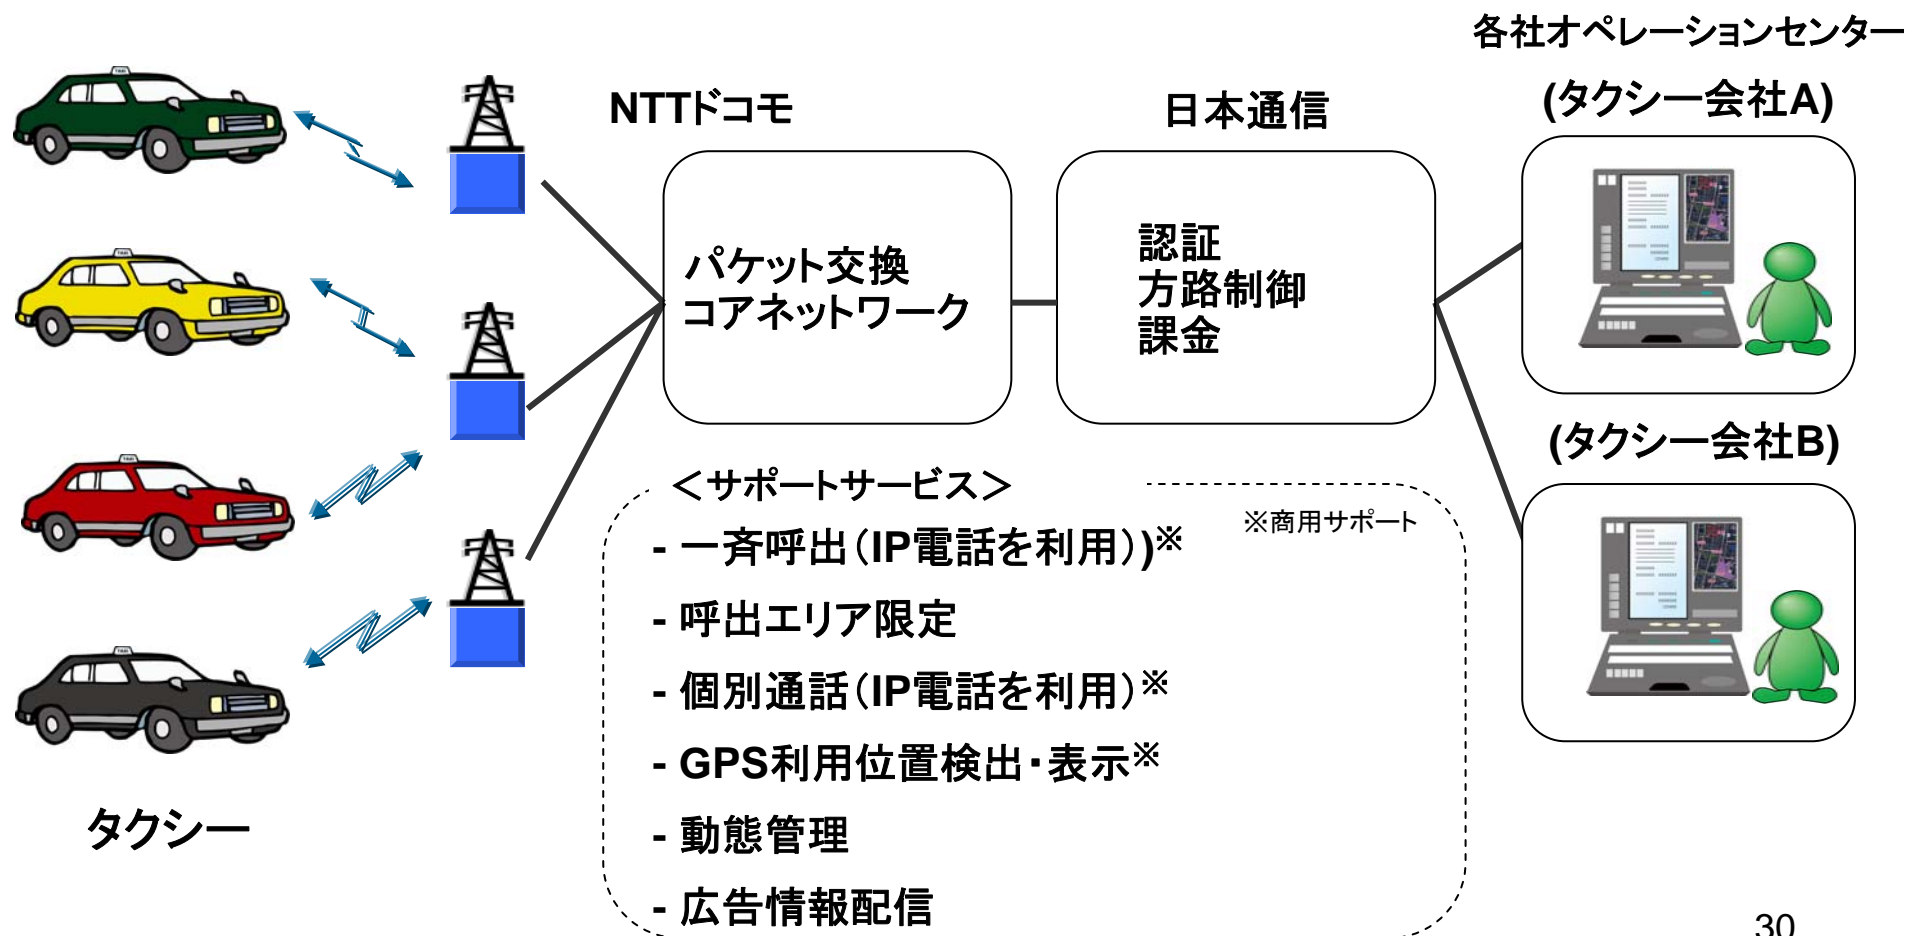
各社オペレーションセンター

NTTドコモ

日本通信

(タクシー会社A)

パケット交換
コアネットワーク

認証
方路制御
課金

(タクシー会社B)

<サポートサービス>

※商用サポート

- 一斉呼出(IP電話を利用))※
- 呼出エリア限定
- 個別通話(IP電話を利用)※
- GPS利用位置検出・表示※
- 動態管理
- 広告情報配信

タクシー

30